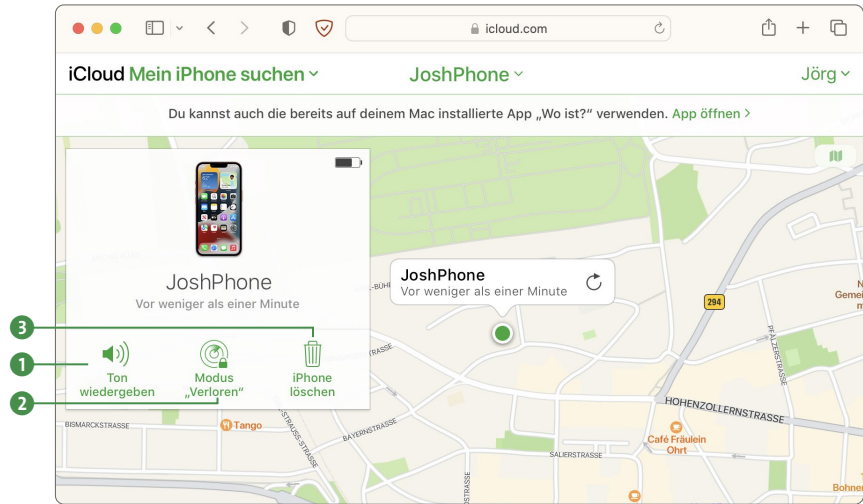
icloud.com

iCloud Mein iPhone suchen ⌄ JoshPhone ⌄ Jörg ⌄

Du kannst auch die bereits auf deinem Mac installierte App „Wo ist?“ verwenden. App öffnen >

JoshPhone
Vor weniger als einer Minute

3
1 Ton wiedergeben
2 Modus „Verloren“
iPhone löschen

JoshPhone
Vor weniger als einer Minute

294
PFALZERSTRASSE
HOHENZOLLERNSTRASSE
BISMARCKSTRASSE
Tango
BAYERNSTRASSE
Café Fräulein Ohrt
SALIERSTRASSE
Bohne
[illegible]STRASSE
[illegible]BÜHL
N
Gemei
m